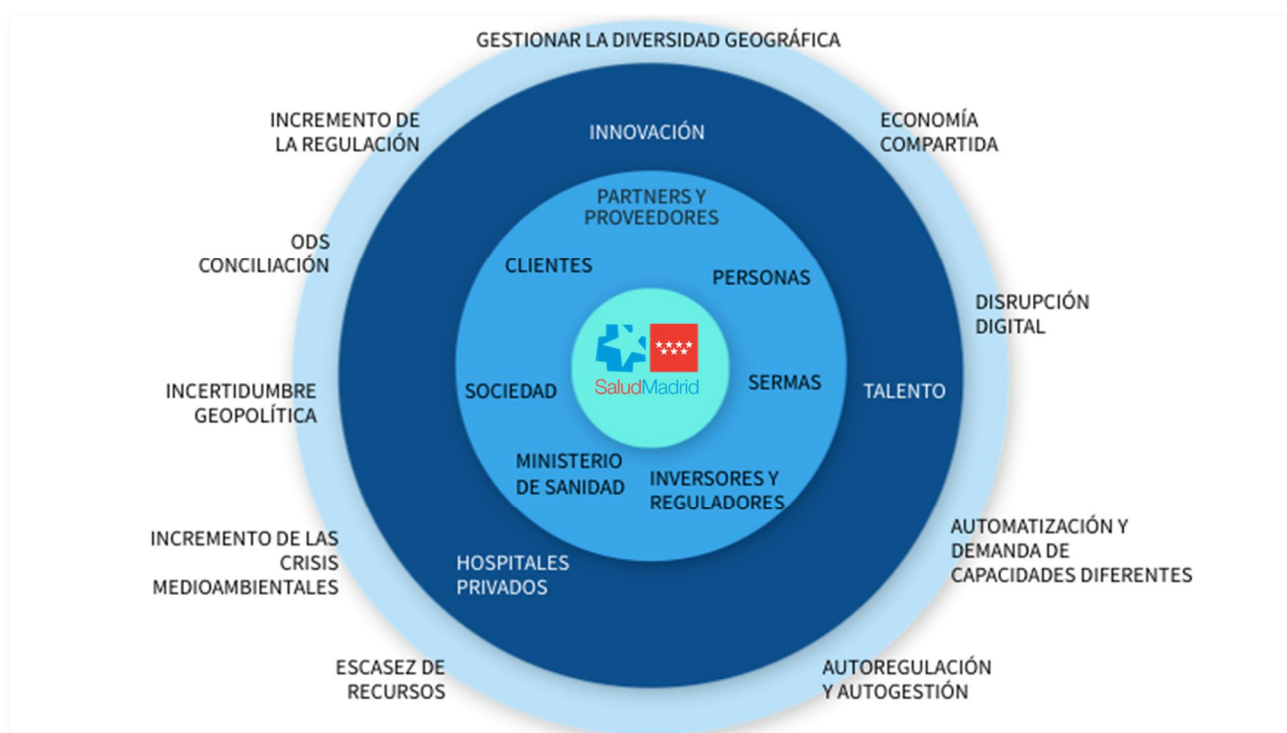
GESTIONAR LA DIVERSIDAD GEOGRÁFICA

INCREMENTO DE LA REGULACIÓN

ECONOMÍA COMPARTIDA

INNOVACIÓN

PARTNERS Y PROVEEDORES

ODS CONCILIACIÓN

CLIENTES

PERSONAS

DISRUPCIÓN DIGITAL

SaludMadrid

INCERTIDUMBRE GEOPOLÍTICA

SOCIEDAD

SERMAS

TALENTO

MINISTERIO DE SANIDAD

INVERSORES Y REGULADORES

INCREMENTO DE LAS CRISIS MEDIOAMBIENTALES

HOSPITALES PRIVADOS

AUTOMATIZACIÓN Y DEMANDA DE CAPACIDADES DIFERENTES

ESCASEZ DE RECURSOS

AUTOREGULACIÓN Y AUTOGESTIÓN